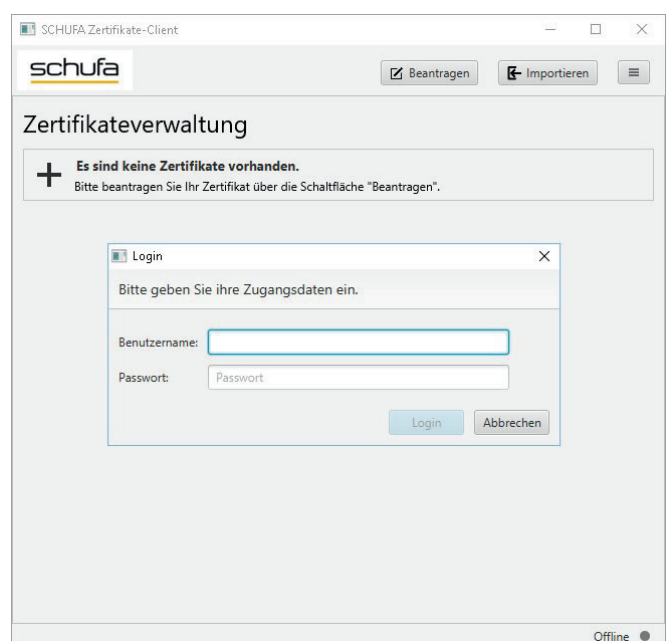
SCHUFA Zertifikate-Client

schufa

Beantragen

Importieren

Zertifikateverwaltung

Es sind keine Zertifikate vorhanden.
Bitte beantragen Sie Ihr Zertifikat über die Schaltfläche "Beantragen".

Login

Bitte geben Sie ihre Zugangsdaten ein.

Benutzername:

Passwort: Passwort

Login Abbrechen

Offline